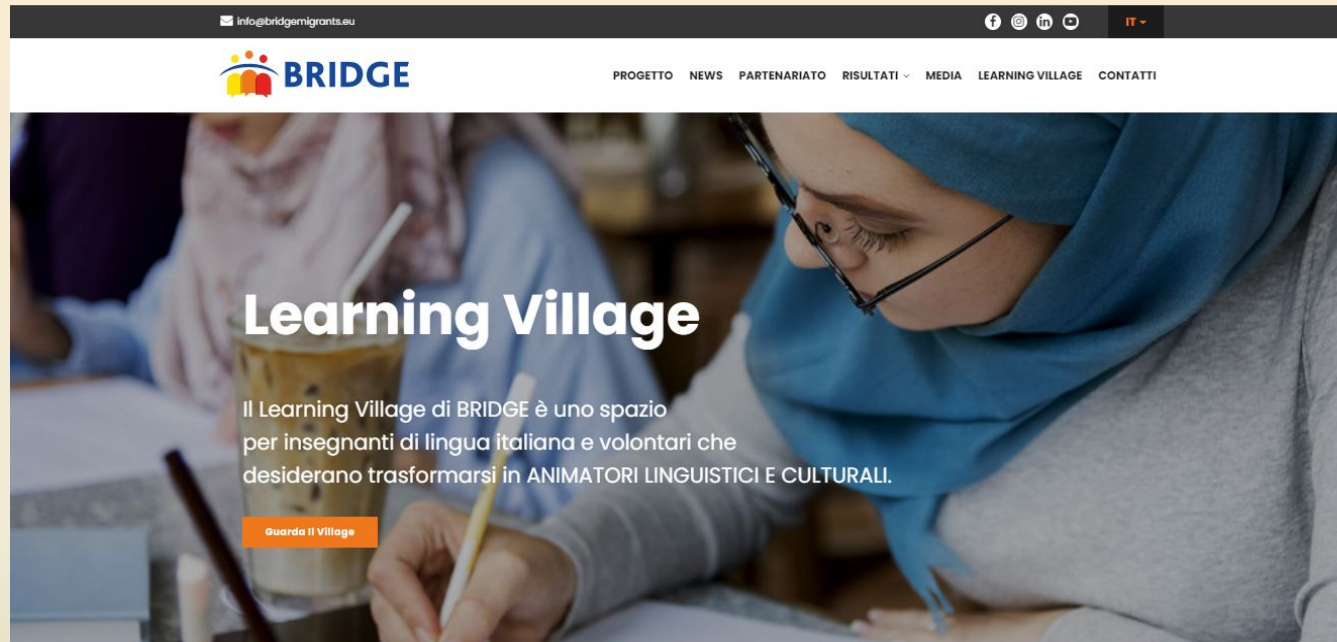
info@bridgemigrants.eu

IT

BRIDGE

PROGETTO NEWS PARTENARIATO RISULTATI MEDIA LEARNING VILLAGE CONTATTI

Learning Village

Il Learning Village di BRIDGE è uno spazio per insegnanti di lingua italiana e volontari che desiderano trasformarsi in ANIMATORI LINGUISTICI E CULTURALI.

Guarda il Village